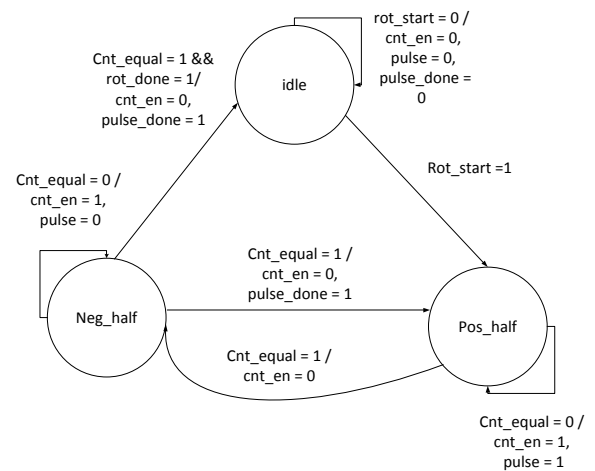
rot_start = 0 /
cnt_en = 0,
pulse = 0,
pulse_done =
0

Cnt_equal = 1 &&
rot_done = 1/
cnt_en = 0,
pulse_done = 1

idle

Rot_start =1

Cnt_equal = 0 /
cnt_en = 1,
pulse = 0

Cnt_equal = 1 /
cnt_en = 0,
pulse_done = 1

Neg_half

Pos_half

Cnt_equal = 1 /
cnt_en = 0

Cnt_equal = 0 /
cnt_en = 1,
pulse = 1